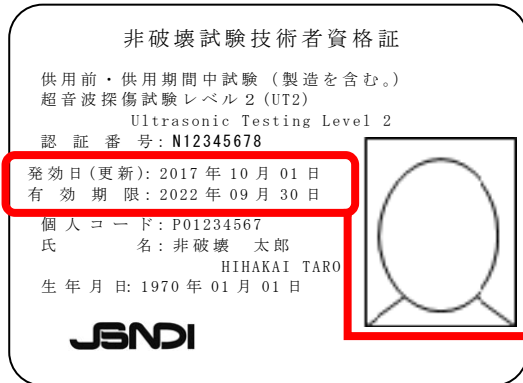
非破壊試験技術者資格証

供用前・供用期間中試験（製造を含む。）
超音波探傷試験レベル２(UT2)
Ultrasonic Testing Level 2
認 証 番 号: N12345678

発効日(更新): 2017 年 10 月 01 日
有 効 期 限: 2022 年 09 月 30 日

個 人 コ ー ド: P01234567
氏 名: 非破壊 太郎
HIHAKAI TARO
生 年 月 日: 1970 年 01 月 01 日

JSNDI